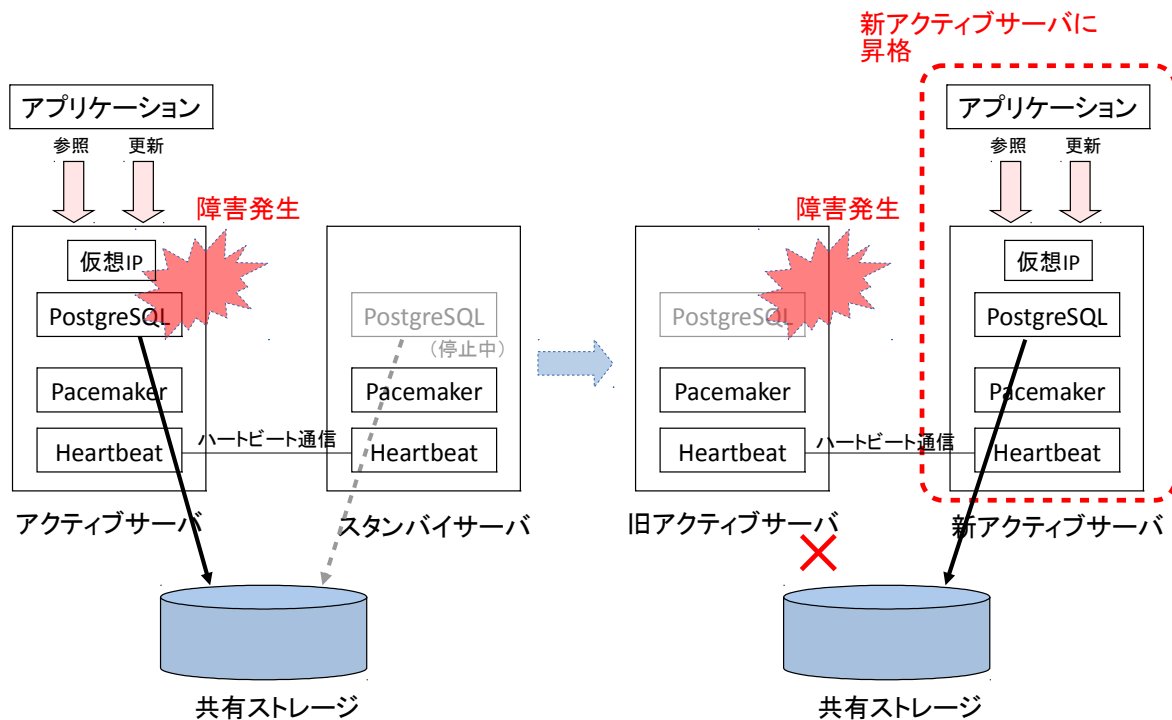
新アクティブサーバに昇格

アプリケーション

参照 更新

障害発生

仮想IP

PostgreSQL

Pacemaker

Heartbeat

ハートビート通信

アクティブサーバ

PostgreSQL

（停止中）

Pacemaker

Heartbeat

スタンバイサーバ

共有ストレージ

障害発生

PostgreSQL

Pacemaker

Heartbeat

ハートビート通信

旧アクティブサーバ

アプリケーション

参照 更新

仮想IP

PostgreSQL

Pacemaker

Heartbeat

新アクティブサーバ

共有ストレージ